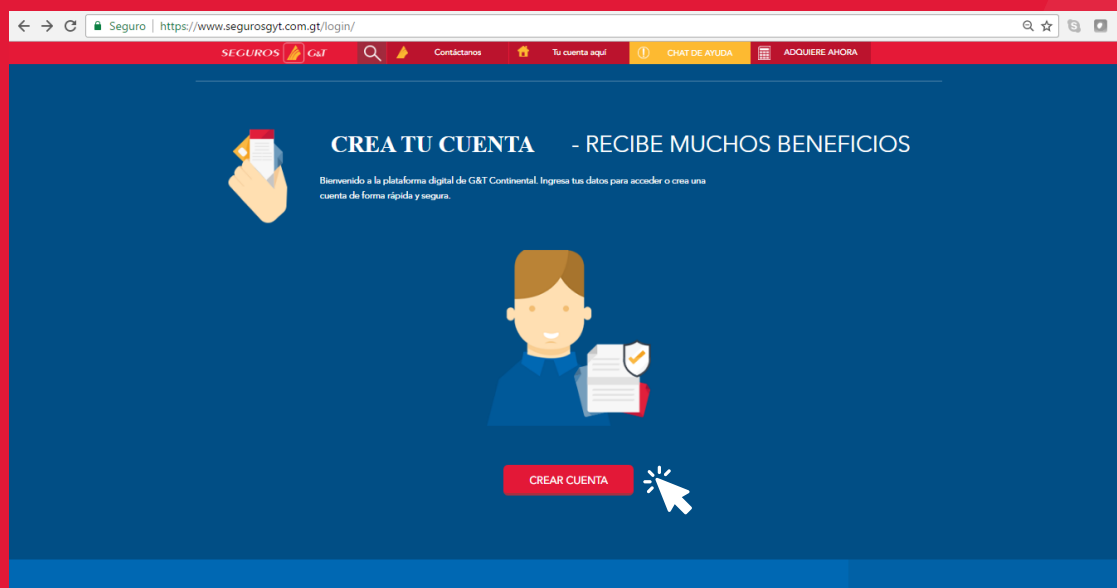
Seguro | https://www.segurosgyt.com.gt/login/

SEGUROS G&T Contáctanos Tu cuenta aquí CHAT DE AYUDA ADQUIERE AHORA

CREA TU CUENTA - RECIBE MUCHOS BENEFICIOS

Bienvenido a la plataforma digital de G&T Continental. Ingresa tus datos para acceder o crea una cuenta de forma rápida y segura.

CREAR CUENTA